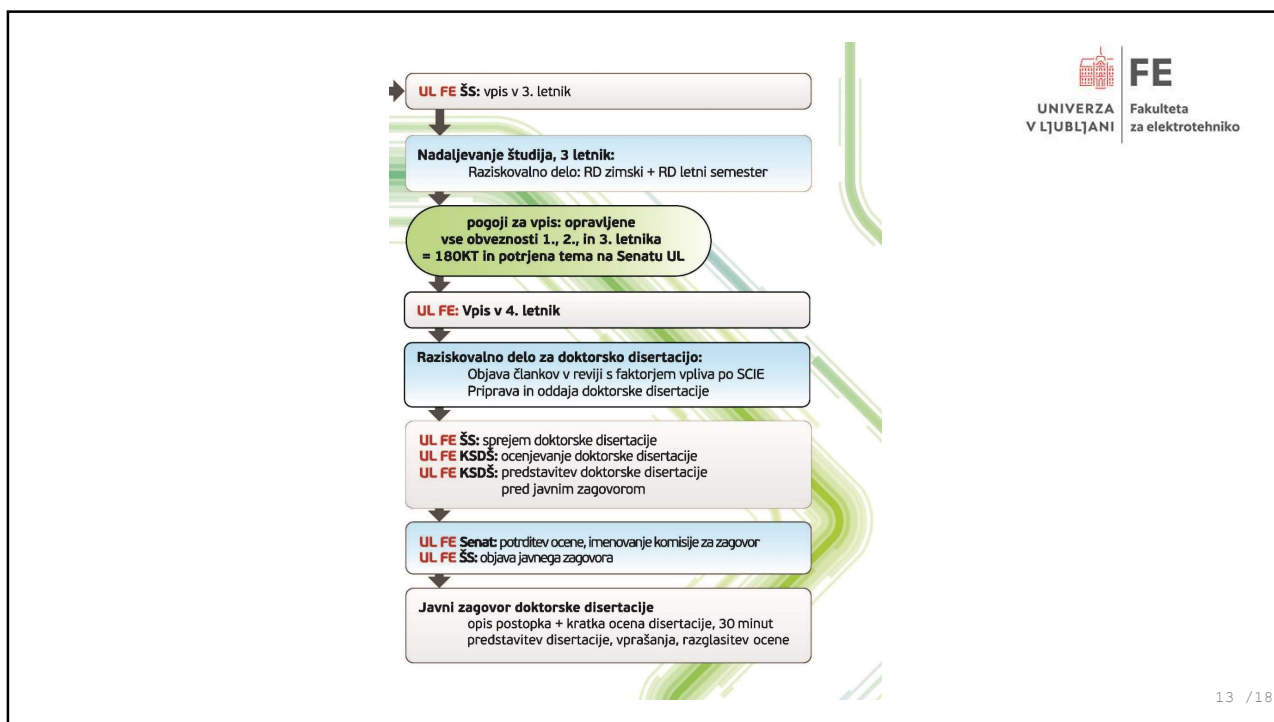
UL FE ŠS: vpis v 3. letnik

Nadaljevanje študija, 3 letnik:
Raziskovalno delo: RD zimski + RD letni semester

pogoji za vpis: opravljene vse obveznosti 1., 2., in 3. letnika = 180KT in potrjena tema na Senatu UL

UL FE: Vpis v 4. letnik

Raziskovalno delo za doktorsko disertacijo:
Objava člankov v reviji s faktorjem vpliva po SCIE
Priprava in oddaja doktorske disertacije

UL FE ŠS: sprejem doktorske disertacije
UL FE KSDŠ: ocenjevanje doktorske disertacije
UL FE KSDŠ: predstavitev doktorske disertacije pred javnim zagovorom

UL FE Senat: potrditev ocene, imenovanje komisije za zagovor
UL FE ŠS: objava javnega zagovora

Javni zagovor doktorske disertacije
opis postopka + kratka ocena disertacije, 30 minut
predstavitev disertacije, vprašanja, razglasitev ocene

FE
UNIVERZA V LJUBLJANI
Fakulteta za elektrotehniko

13 /18